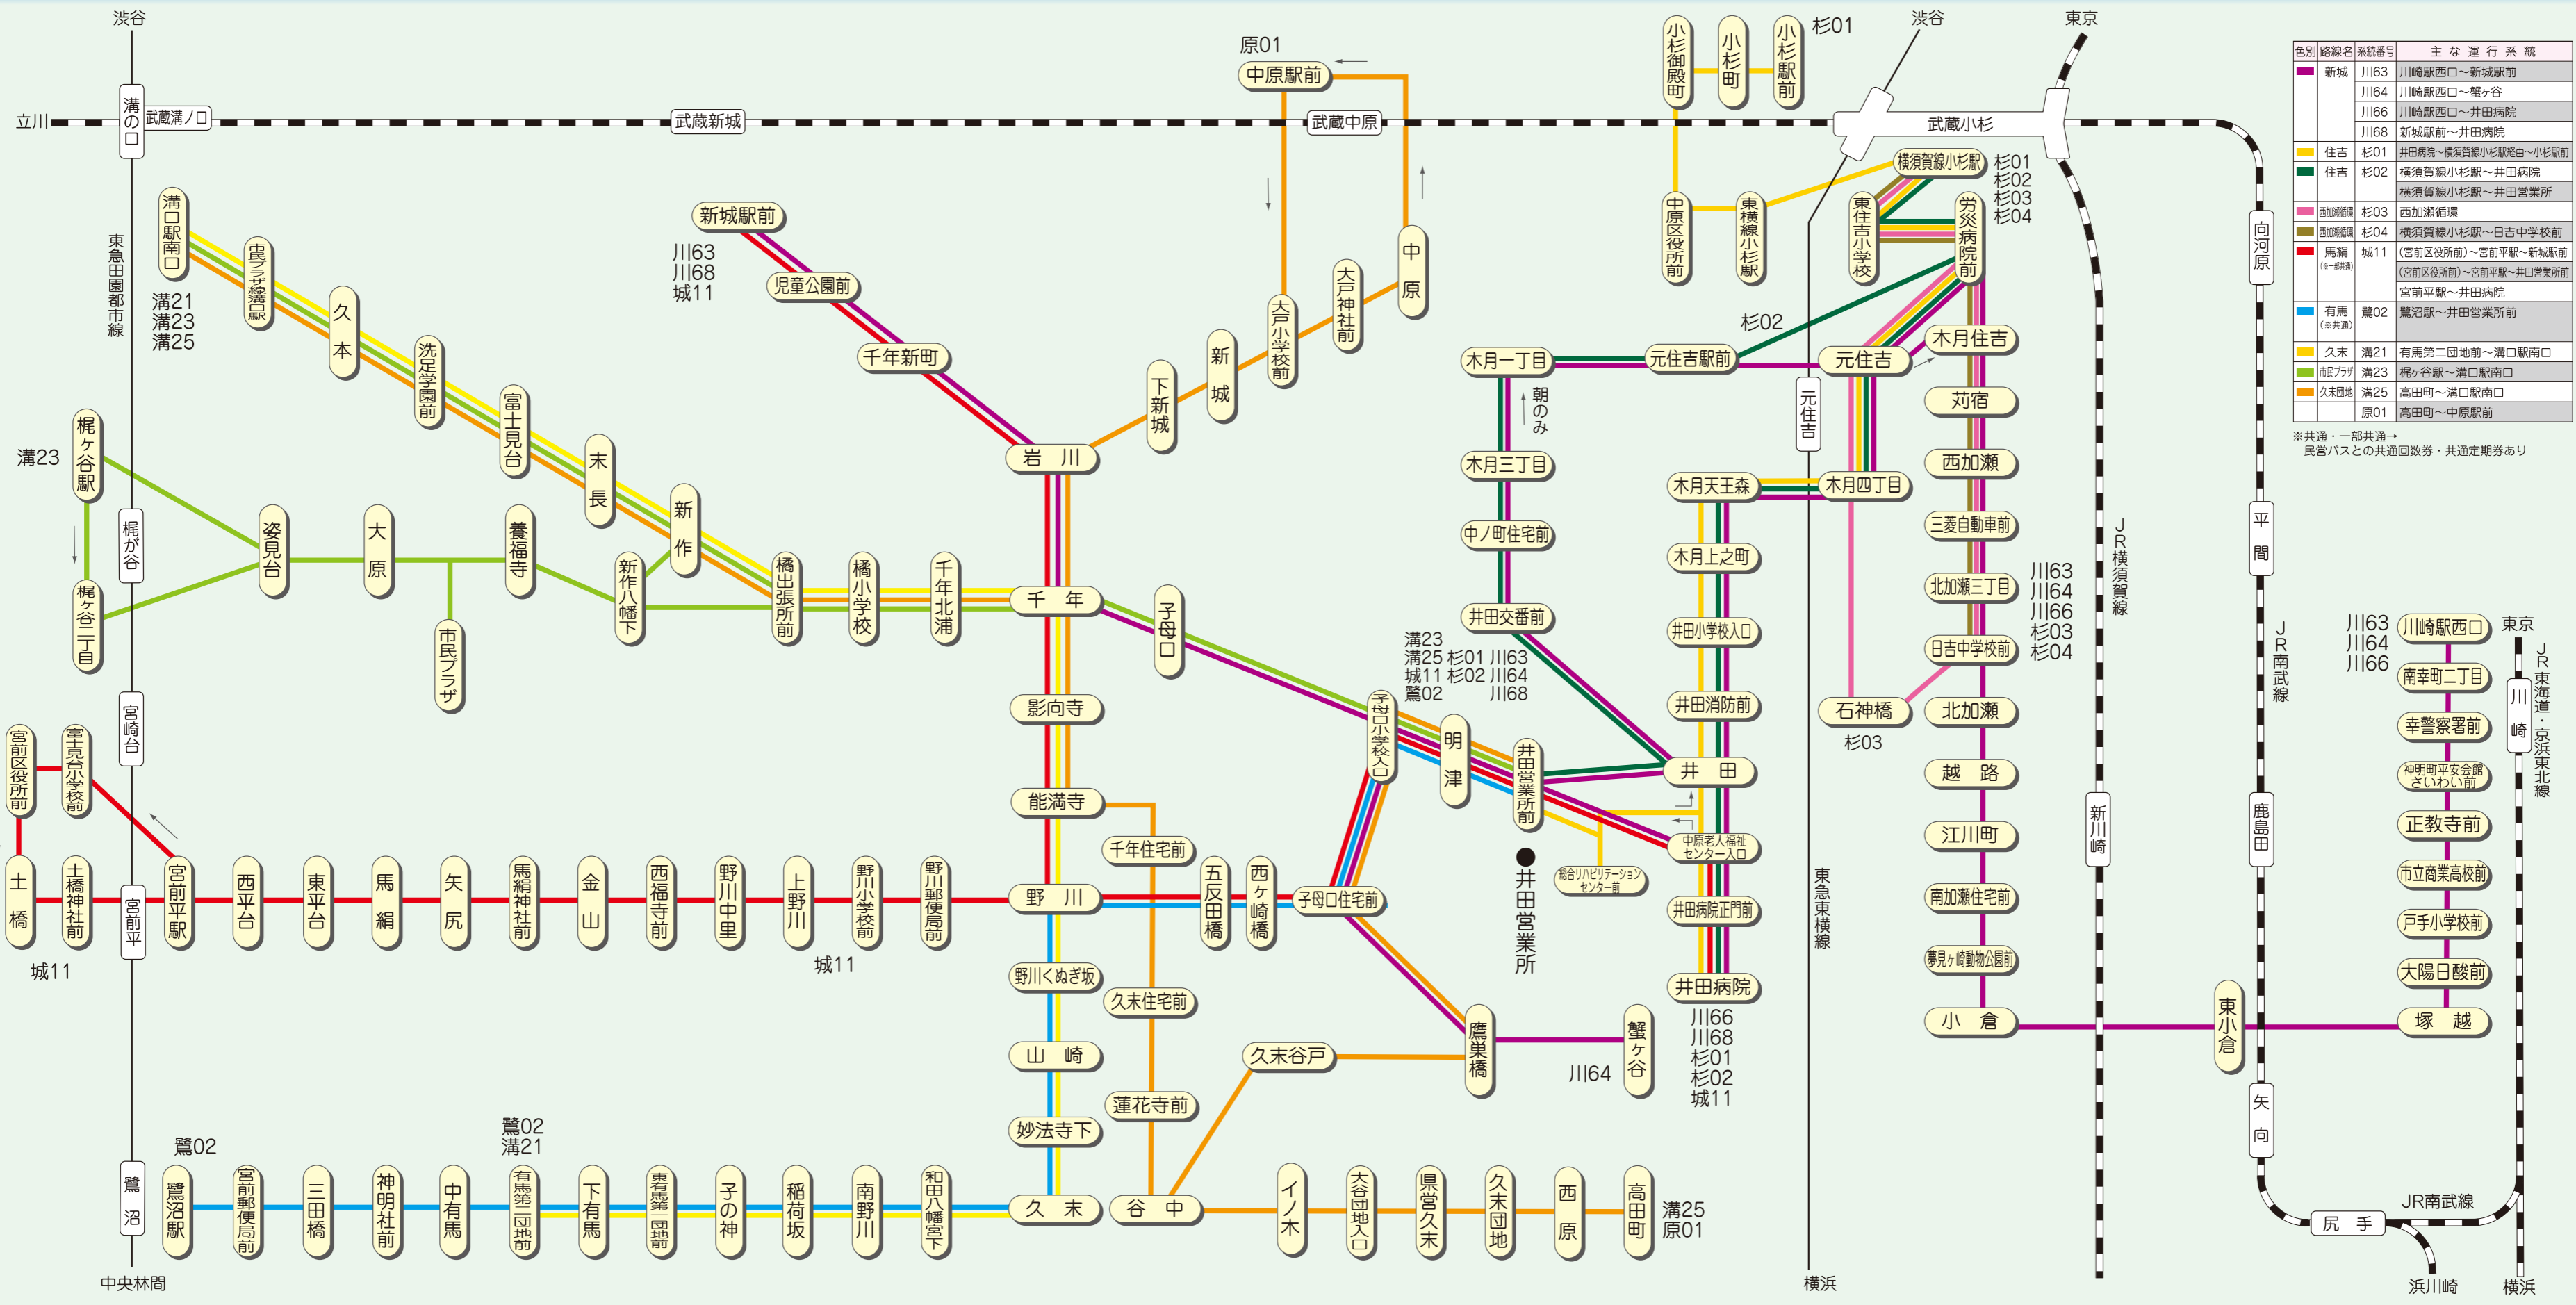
渋谷
立川
溝の口
武蔵溝ノ口
武蔵新城
武蔵中原
原01
中原駅前
小杉御殿町
小杉町
小杉駅前
杉01
渋谷
東京
武蔵小杉
横須賀線小杉駅
杉01
杉02
杉03
杉04
中原区役所前
東横線小杉駅
東住吉小学校
労災病院前
東急田園都市線
溝口駅南口
市民プラザ線溝口駅
久本
洗足学園前
富士見台
末長
新作
溝21
溝23
溝25
新城駅前
川63
川68
城11
児童公園前
千年新町
岩川
下新城
新城
大戸小学校前
大戸神社前
中原
杉02
木月一丁目
元住吉駅前
元住吉
元住吉
木月住吉
苅宿
西加瀬
三菱自動車前
北加瀬三丁目
日吉中学校前
北加瀬
越路
江川町
南加瀬住宅前
夢見ヶ崎動物公園前
小倉
朝のみ
木月三丁目
中ノ町住宅前
井田交番前
木月天王森
木月四丁目
木月上之町
井田小学校入口
井田消防前
井田
中原老人福祉センター入口
井田病院正門前
井田病院
石神橋
杉03
川63
川64
川66
杉03
杉04
溝23
梶ヶ谷駅
梶が谷
梶ヶ谷二丁目
姿見台
大原
養福寺
新作八幡下
市民プラザ
橘出張所前
橘小学校
千年北浦
千年
子母口
溝23
溝25 杉01 川63
城11 杉02 川64
鷺02 川68
子母口小学校入口
明津
井田営業所前
総合リハビリテーションセンター前
井田営業所
宮崎台
宮前区役所前
富士見台小学校前
土橋
土橋神社前
宮前平
宮前平駅
西平台
東平台
馬絹
矢尻
馬絹神社前
金山
西福寺前
野川中里
上野川
野川小学校前
野川郵便局前
城11
城11
影向寺
能満寺
千年住宅前
野川
五反田橋
西ヶ崎橋
子母口住宅前
野川くぬぎ坂
久末住宅前
山崎
妙法寺下
蓮花寺前
久末谷戸
鷹巣橋
蟹ヶ谷
川64
川66
川68
杉01
杉02
城11
東急東横線
JR横須賀線
新川崎
向河原
平間
鹿島田
JR南武線
東小倉
矢向
鷺沼
鷺02
鷺沼駅
宮前郵便局前
三田橋
神明社前
中有馬
鷺02
溝21
有馬第二団地前
下有馬
東有馬一団地
子の神
稲荷坂
南野川
和田八幡宮下
久末
谷中
イノ木
大谷団地入口
県営久末
久末団地
西原
高田町
溝25
原01
中央林間
横浜
川63
川64
川66
川崎駅西口
東京
南幸町二丁目
幸警察署前
神明町平安会館さいわい前
正教寺前
市立商業高校前
戸手小学校前
大陽日酸前
塚越
川崎
JR東海道・京浜東北線
JR南武線
尻手
浜川崎
横浜

| 色別 | 路線名 | 系統番号 | 主な運行系統 |
|---|---|---|---|
| | 新城 | 川63 | 川崎駅西口～新城駅前 |
| | | 川64 | 川崎駅西口～蟹ヶ谷 |
| | | 川66 | 川崎駅西口～井田病院 |
| | | 川68 | 新城駅前～井田病院 |
| | 住吉 | 杉01 | 井田病院～横須賀線小杉駅経由～小杉駅前 |
| | 住吉 | 杉02 | 横須賀線小杉駅～井田病院 |
| | | | 横須賀線小杉駅～井田営業所 |
| | 西加瀬循環 | 杉03 | 西加瀬循環 |
| | 西加瀬循環 | 杉04 | 横須賀線小杉駅～日吉中学校前 |
| | 馬絹 (※一部共通) | 城11 | (宮前区役所前)～宮前平駅～新城駅前 |
| | | | (宮前区役所前)～宮前平駅～井田営業所前 |
| | | | 宮前平駅～井田病院 |
| | 有馬 (※共通) | 鷺02 | 鷺沼駅～井田営業所前 |
| | 久末 | 溝21 | 有馬第二団地前～溝口駅南口 |
| | 市民プラザ | 溝23 | 梶ヶ谷駅～溝口駅南口 |
| | 久末団地 | 溝25 | 高田町～溝口駅南口 |
| | | 原01 | 高田町～中原駅前 |

※共通・一部共通→民営バスとの共通回数券・共通定期券あり